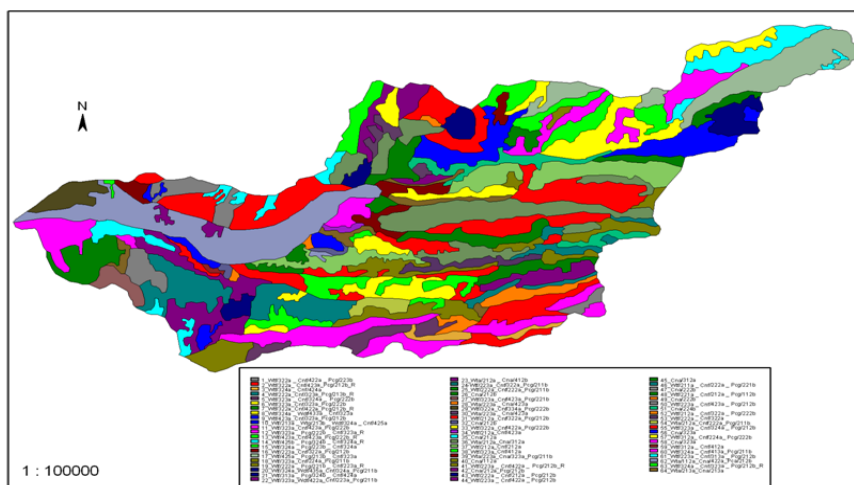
N

1 : 100000

1_Wtl322a_Cnti422a_Pcgl222b
2_Wtl322a_Cnti422a_Pcgl212b_R
3_Wtl322a_Cnti424a
4_Wtl322a_Cnti322a_Pcgl213b_R
5_Wtl322a_Cnti324a_Pcgl222b
6_Wtl322a_Cnti322a_Pcgl222b
7_Wtl322a_Cnti322a_Pcgl212b
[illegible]
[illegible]
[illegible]
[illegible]
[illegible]

23_Wtl213a_Cnai412b
24_Wtl322a_Cnti322a_Pcgl211b
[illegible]
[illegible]
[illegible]

45_Cnai213a
46_Wtl211a_Cnti222a_Pcgl221b
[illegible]
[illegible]
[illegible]